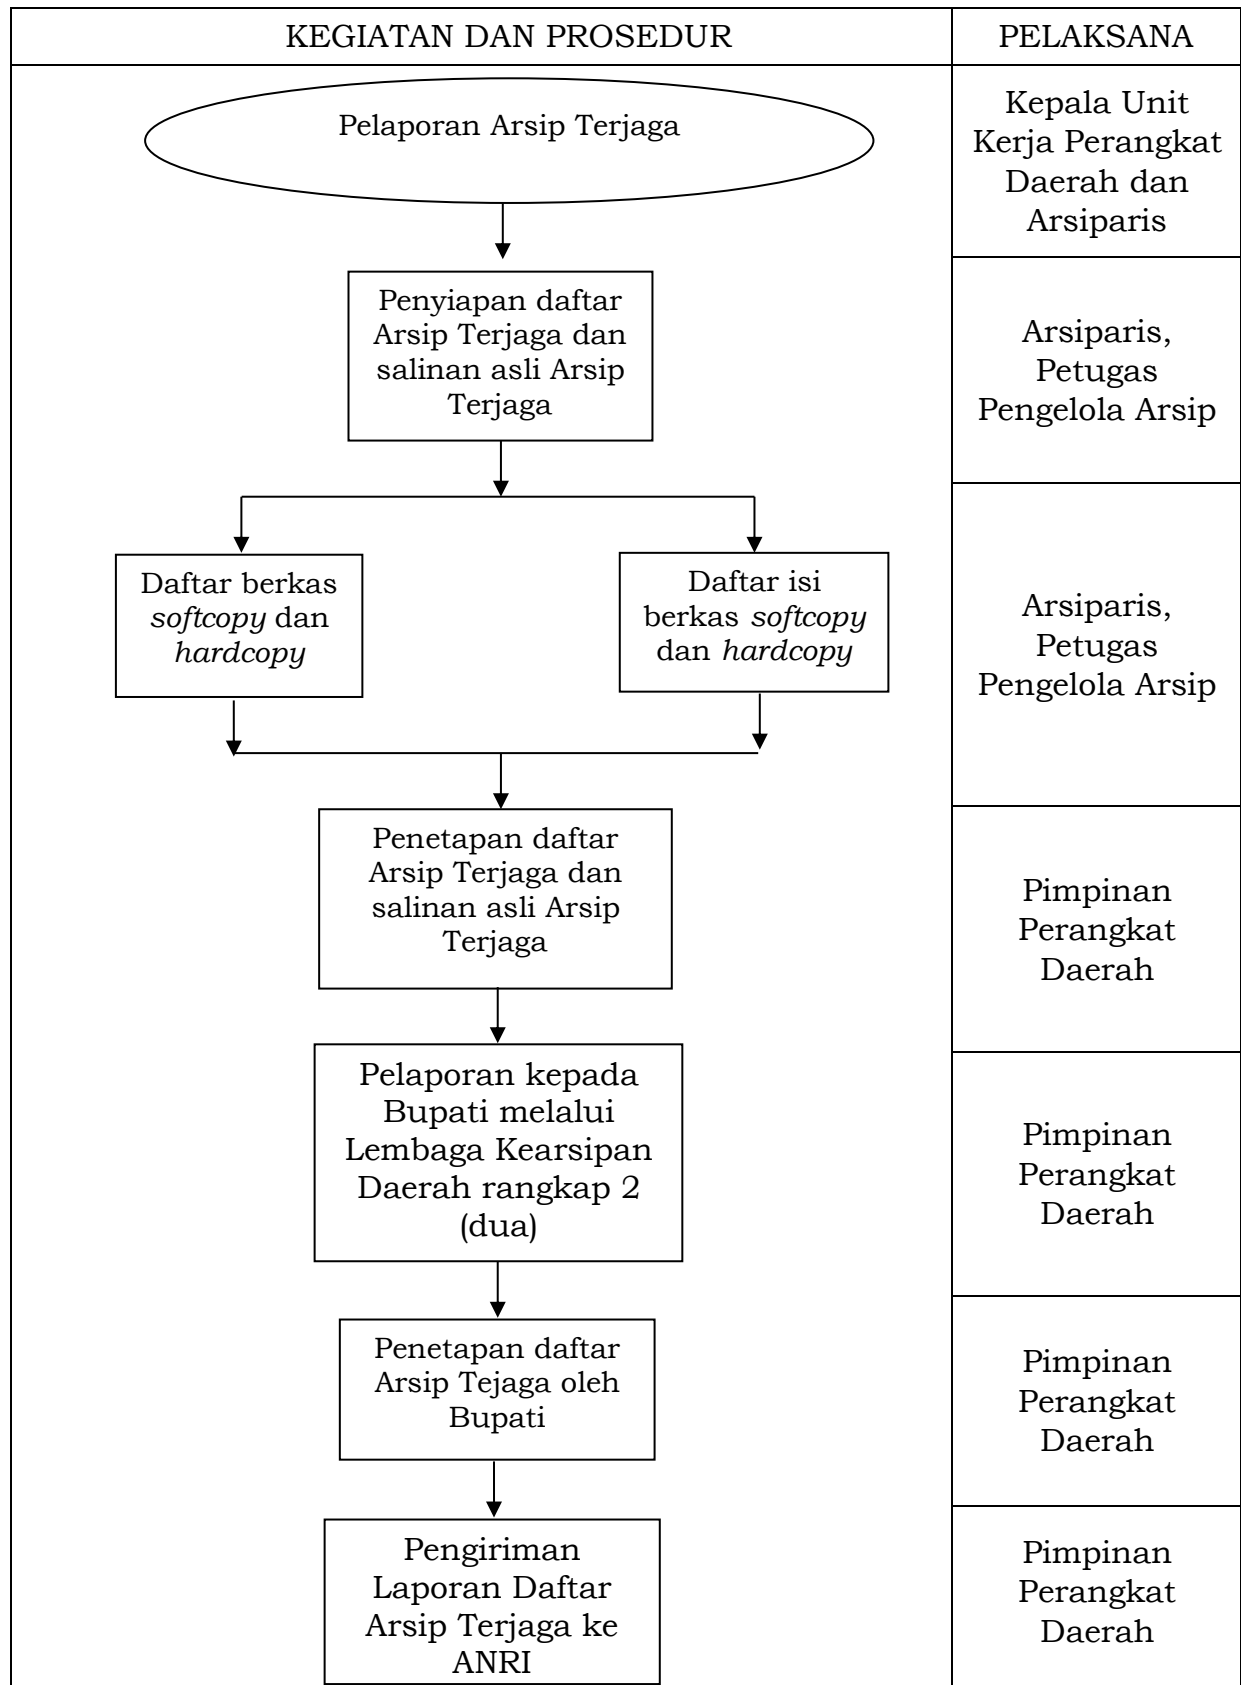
| KEGIATAN DAN PROSEDUR | PELAKSANA |
|---|---|
| Pelaporan Arsip Terjaga | Kepala Unit Kerja Perangkat Daerah dan Arsiparis |
| Penyiapan daftar Arsip Terjaga dan salinan asli Arsip Terjaga | Arsiparis, Petugas Pengelola Arsip |
| Daftar berkas *softcopy* dan *hardcopy* / Daftar isi berkas *softcopy* dan *hardcopy* | Arsiparis, Petugas Pengelola Arsip |
| Penetapan daftar Arsip Terjaga dan salinan asli Arsip Terjaga | Pimpinan Perangkat Daerah |
| Pelaporan kepada Bupati melalui Lembaga Kearsipan Daerah rangkap 2 (dua) | Pimpinan Perangkat Daerah |
| Penetapan daftar Arsip Tejaga oleh Bupati | Pimpinan Perangkat Daerah |
| Pengiriman Laporan Daftar Arsip Terjaga ke ANRI | Pimpinan Perangkat Daerah |